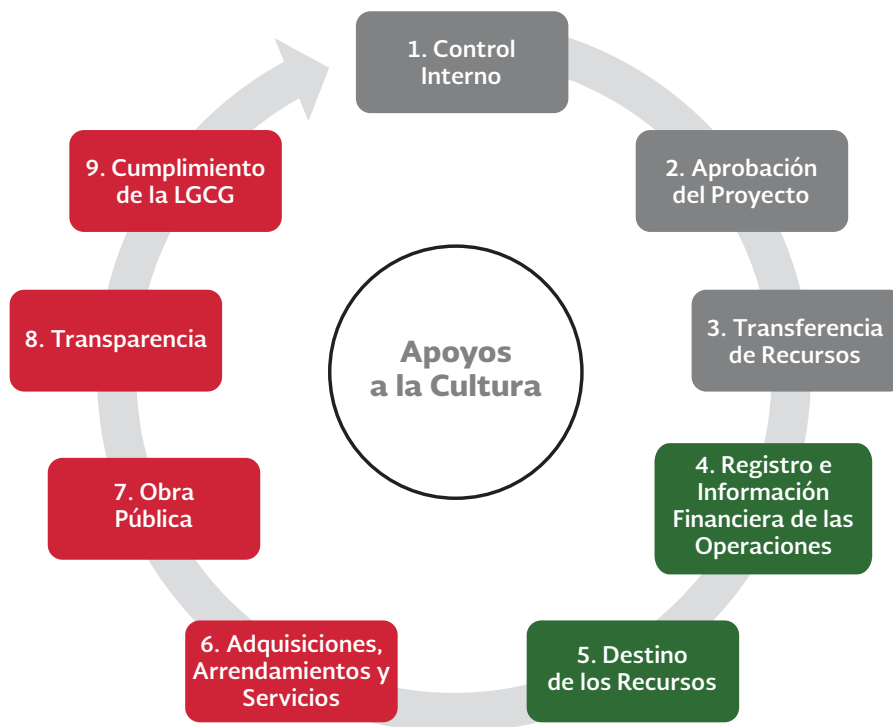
1. Control Interno

2. Aprobación del Proyecto

3. Transferencia de Recursos

4. Registro e Información Financiera de las Operaciones

5. Destino de los Recursos

6. Adquisiciones, Arrendamientos y Servicios

7. Obra Pública

8. Transparencia

9. Cumplimiento de la LGCG

Apoyos a la Cultura